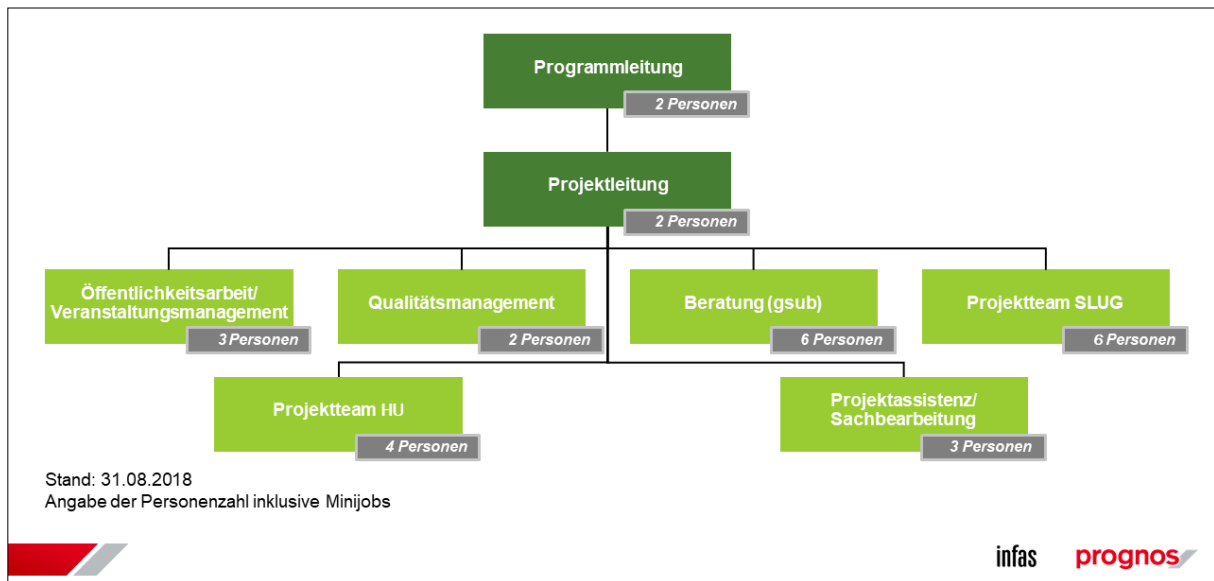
Programmleitung
2 Personen

Projektleitung
2 Personen

Öffentlichkeitsarbeit/ Veranstaltungsmanagement
3 Personen

Qualitätsmanagement
2 Personen

Beratung (gsub)
6 Personen

Projektteam SLUG
6 Personen

Projektteam HU
4 Personen

Projektassistenz/ Sachbearbeitung
3 Personen

Stand: 31.08.2018
Angabe der Personenzahl inklusive Minijobs

infas prognos